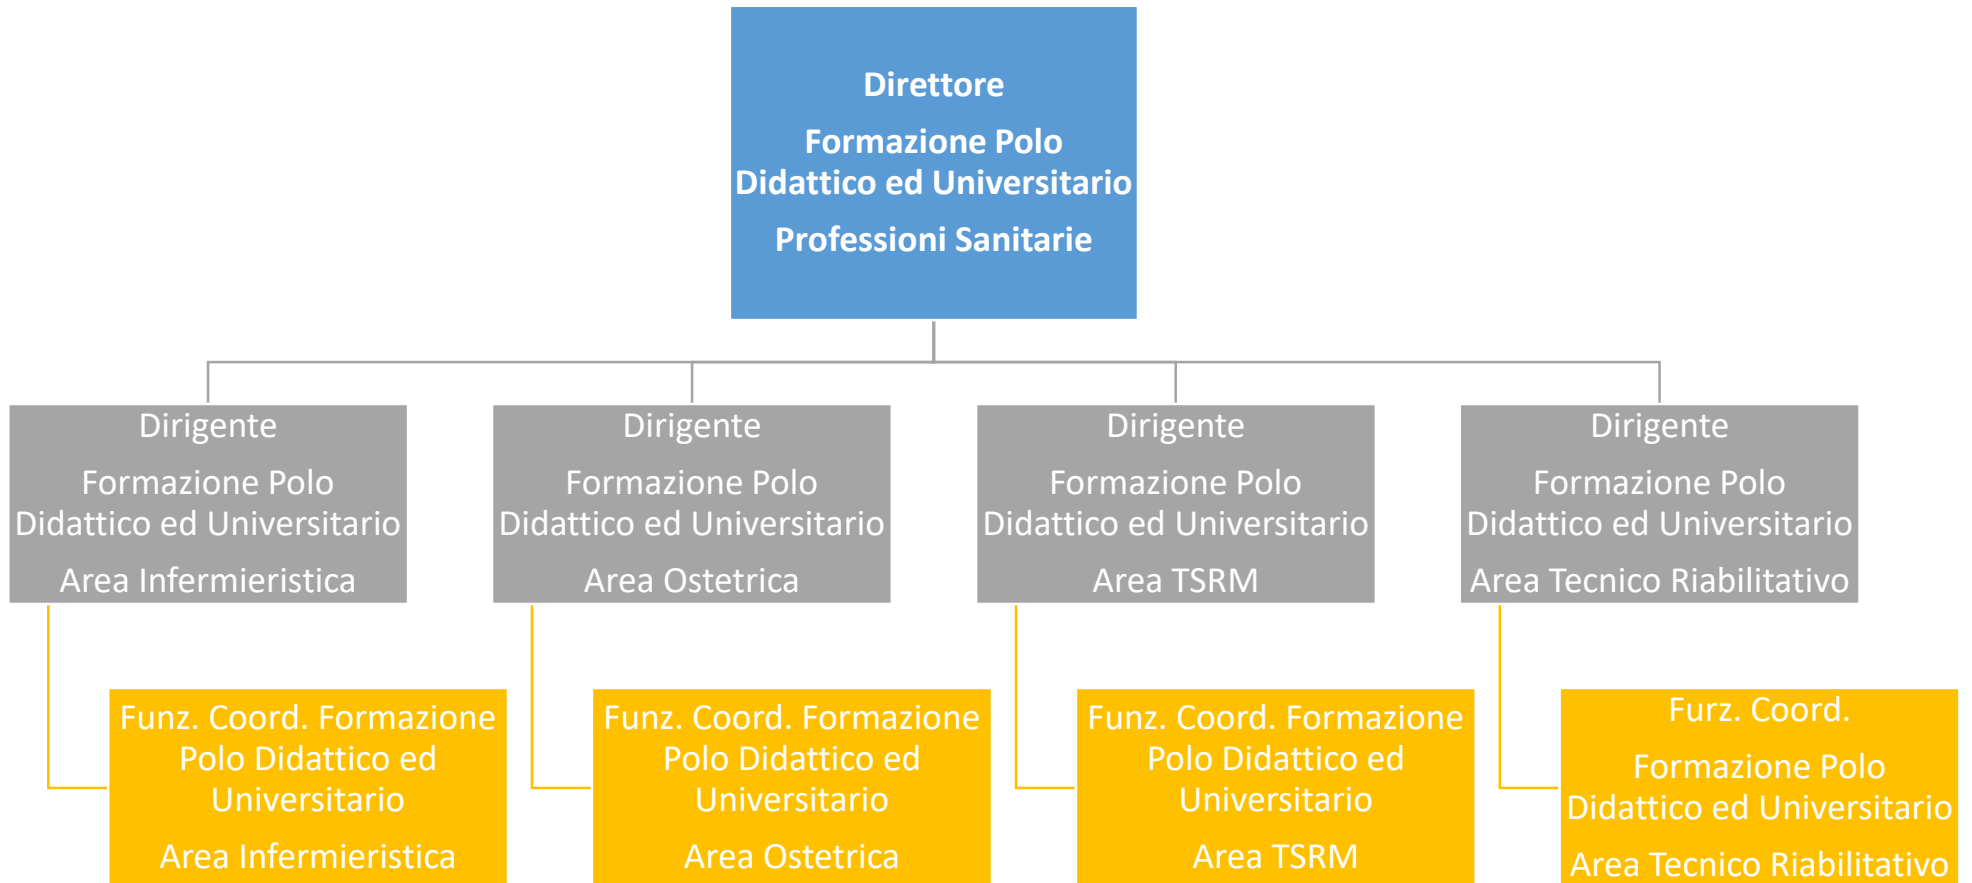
Direttore

Formazione Polo Didattico ed Universitario

Professioni Sanitarie

Dirigente

Formazione Polo Didattico ed Universitario

Area Infermieristica

Dirigente

Formazione Polo Didattico ed Universitario

Area Ostetrica

Dirigente

Formazione Polo Didattico ed Universitario

Area TSRM

Dirigente

Formazione Polo Didattico ed Universitario

Area Tecnico Riabilitativo

Funz. Coord. Formazione Polo Didattico ed Universitario

Area Infermieristica

Funz. Coord. Formazione Polo Didattico ed Universitario

Area Ostetrica

Funz. Coord. Formazione Polo Didattico ed Universitario

Area TSRM

Furz. Coord.

Formazione Polo Didattico ed Universitario

Area Tecnico Riabilitativo